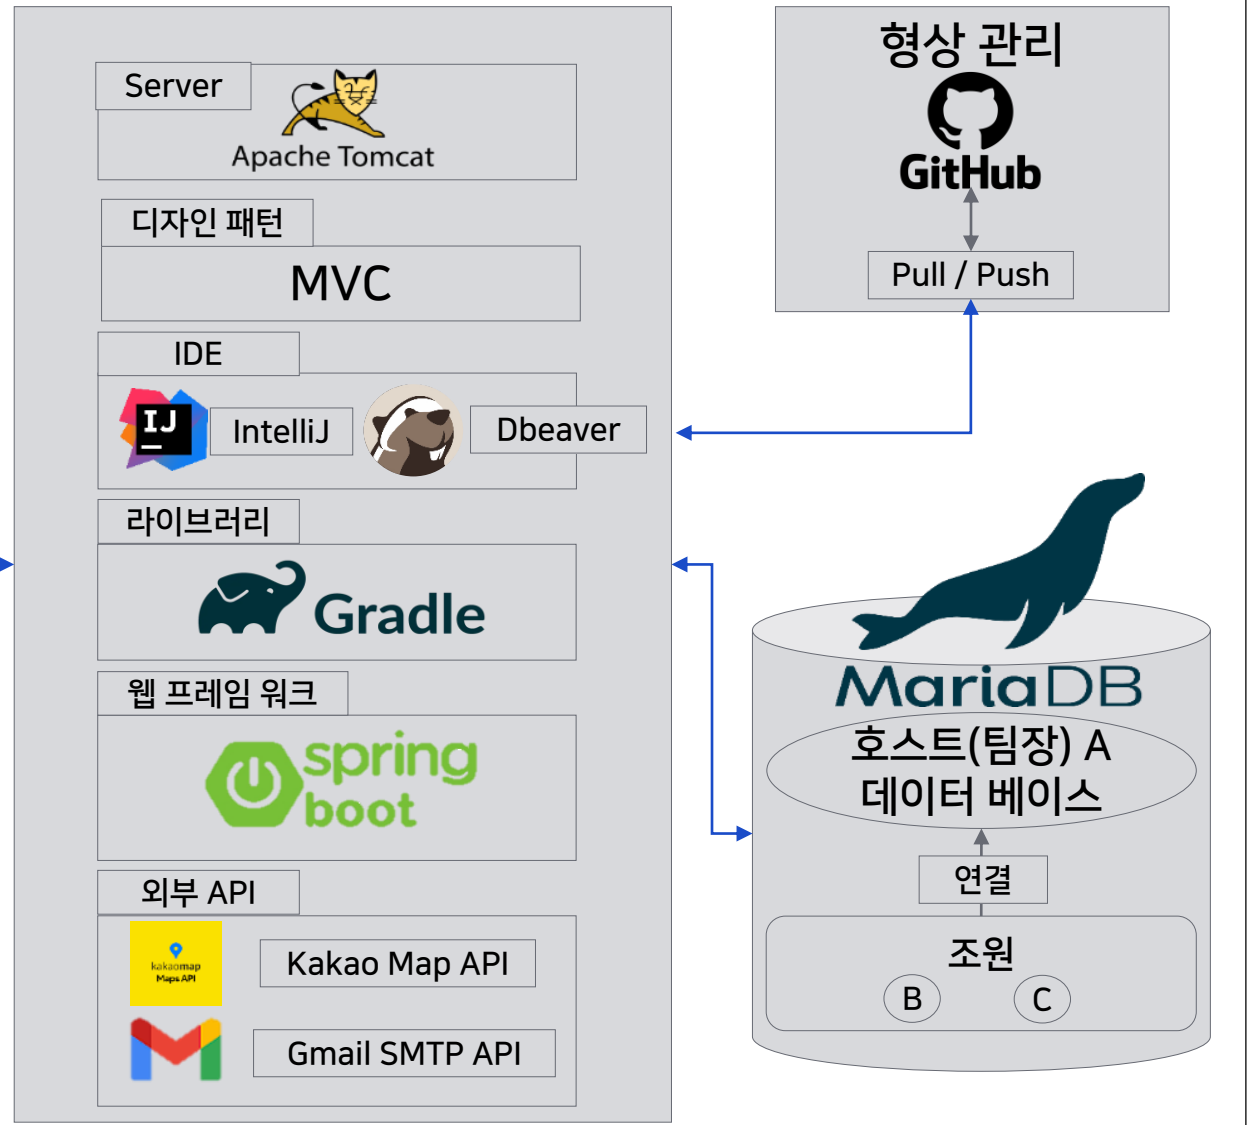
Server

Apache Tomcat

디자인 패턴

MVC

IDE

IJ

IntelliJ

Dbeaver

라이브러리

Gradle

웹 프레임 워크

spring boot

외부 API

kakaomap Maps API

Kakao Map API

Gmail SMTP API

형상 관리

GitHub

Pull / Push

MariaDB

호스트(팀장) A 데이터 베이스

연결

조원

B

C